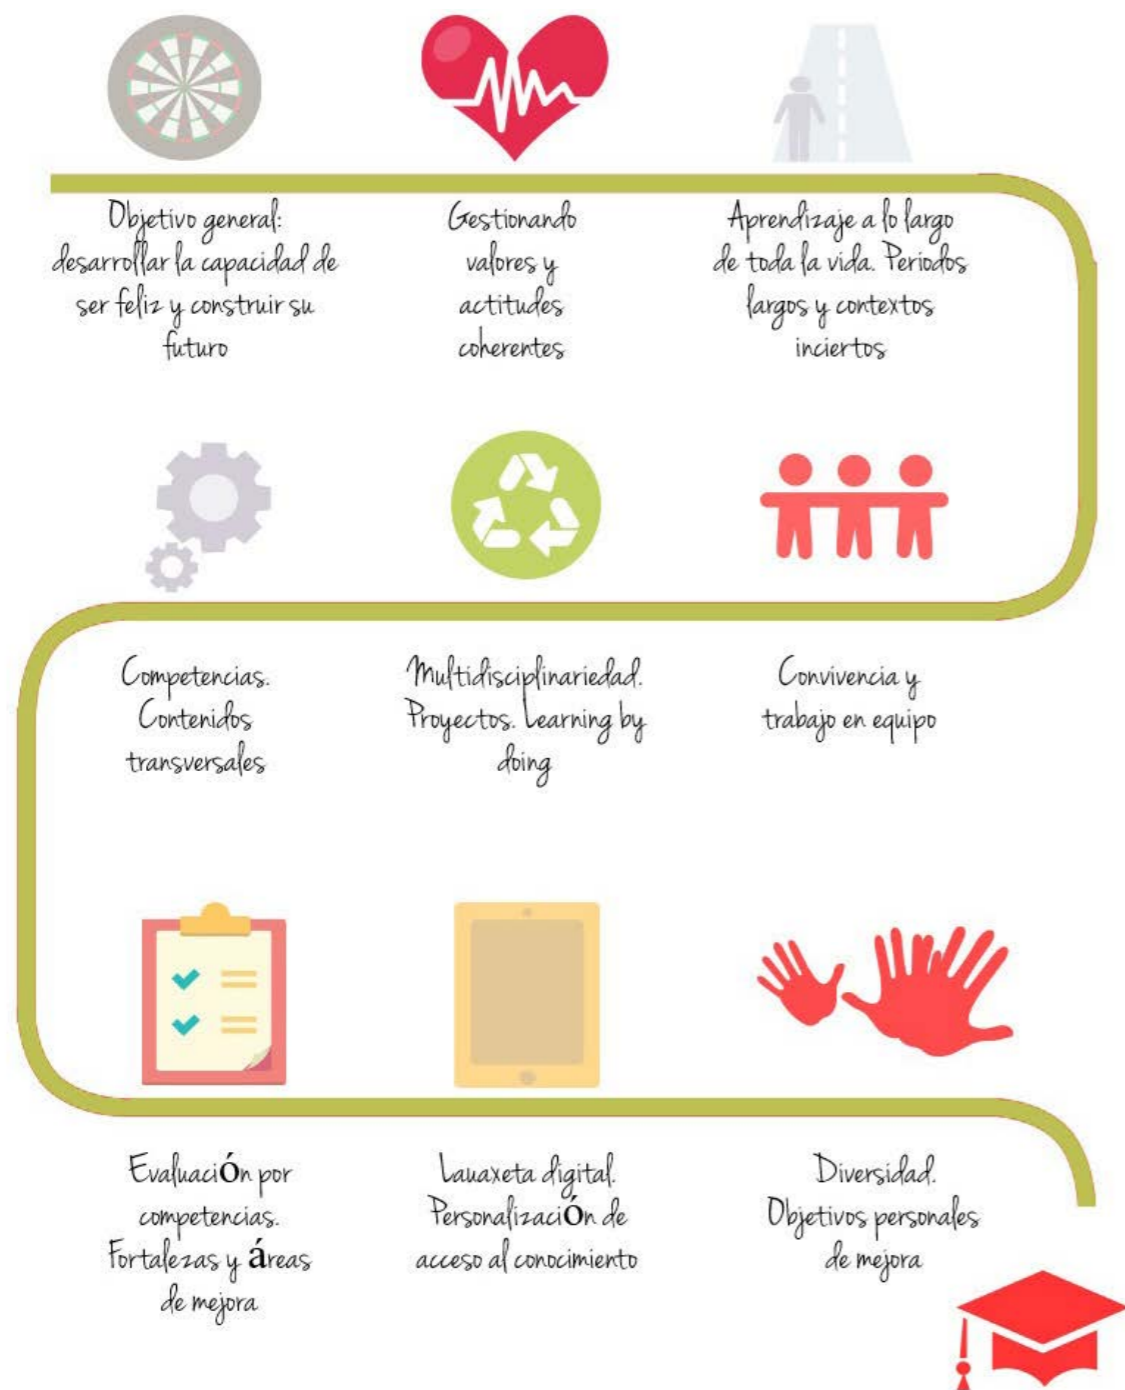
Objetivo general: desarrollar la capacidad de ser feliz y construir su futuro

Gestionando valores y actitudes coherentes

Aprendizaje a lo largo de toda la vida. Periodos largos y contextos inciertos

Competencias. Contenidos transversales

Multidisciplinariedad. Proyectos. Learning by doing

Convivencia y trabajo en equipo

EvaluaciÓn por competencias. Fortalezas y áreas de mejora

Lauaxeta digital. PersonalizaciÓn de acceso al conocimiento

Diversidad. Objetivos personales de mejora